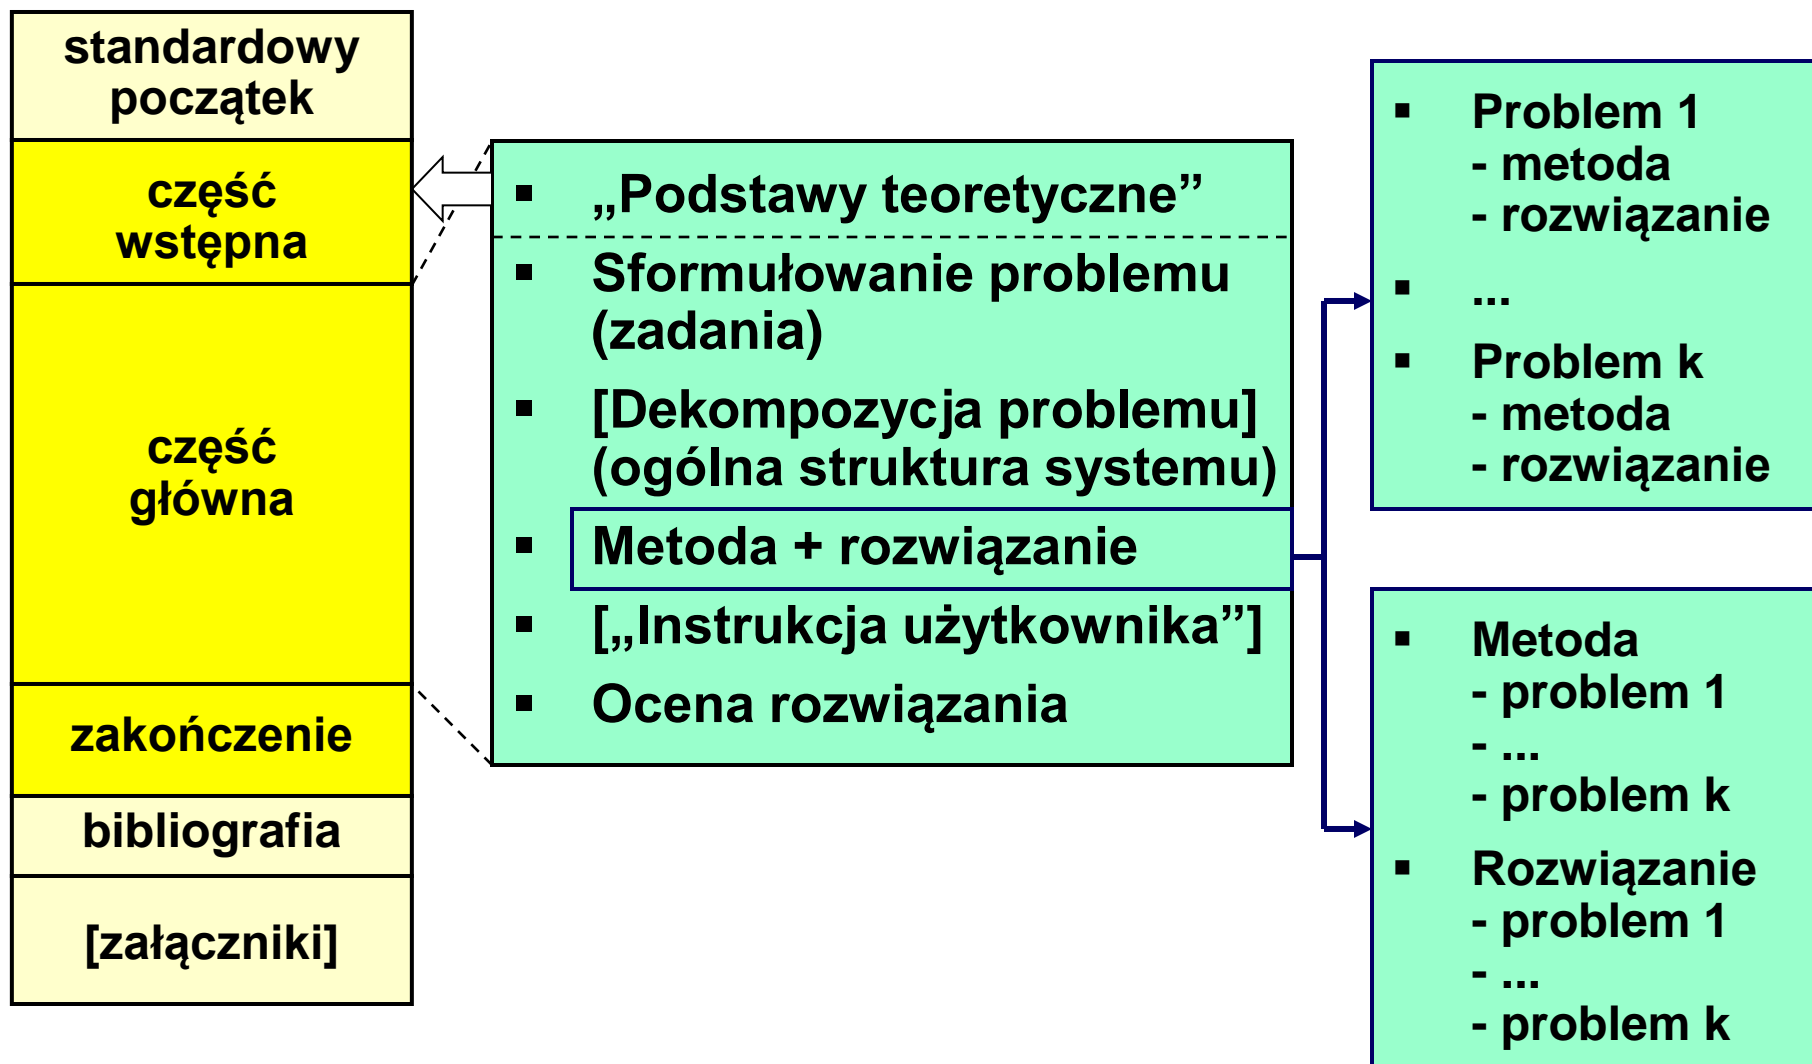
standardowy początek

część wstępna

część główna

zakończenie

bibliografia

[załączniki]

▪ „Podstawy teoretyczne”

▪ Sformułowanie problemu (zadania)

▪ [Dekompozycja problemu] (ogólna struktura systemu)

▪ Metoda + rozwiązanie

▪ [„Instrukcja użytkownika”]

▪ Ocena rozwiązania

▪ Problem 1
- metoda
- rozwiązanie

▪ ...

▪ Problem k
- metoda
- rozwiązanie

▪ Metoda
- problem 1
- ...
- problem k

▪ Rozwiązanie
- problem 1
- ...
- problem k